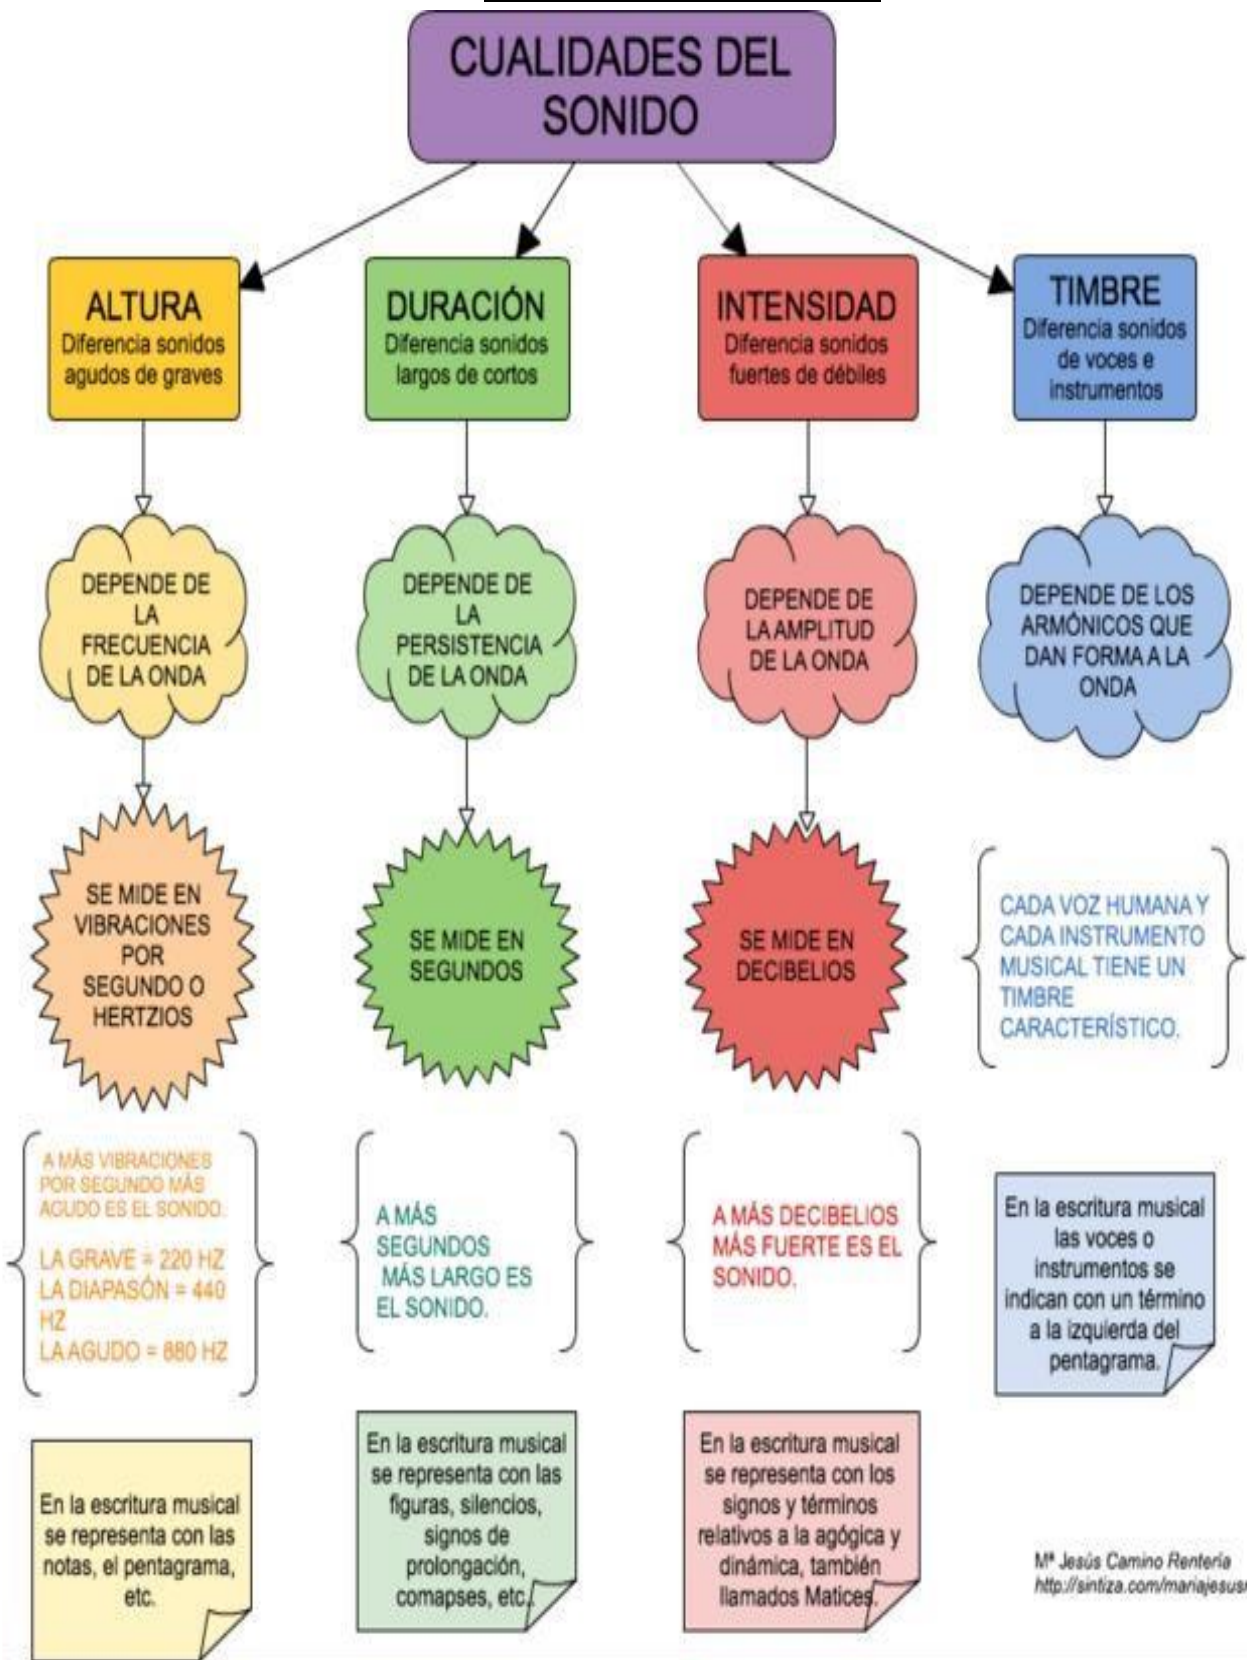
CUALIDADES DEL SONIDO

ALTURA
Diferencia sonidos agudos de graves

DURACIÓN
Diferencia sonidos largos de cortos

INTENSIDAD
Diferencia sonidos fuertes de débiles

TIMBRE
Diferencia sonidos de voces e instrumentos

DEPENDE DE LA FRECUENCIA DE LA ONDA

DEPENDE DE LA PERSISTENCIA DE LA ONDA

DEPENDE DE LA AMPLITUD DE LA ONDA

DEPENDE DE LOS ARMÓNICOS QUE DAN FORMA A LA ONDA

SE MIDE EN VIBRACIONES POR SEGUNDO O HERTZIOS

SE MIDE EN SEGUNDOS

SE MIDE EN DECIBELIOS

CADA VOZ HUMANA Y CADA INSTRUMENTO MUSICAL TIENE UN TIMBRE CARACTERÍSTICO.

A MÁS VIBRACIONES POR SEGUNDO MÁS AGUDO ES EL SONIDO.

LA GRAVE = 220 HZ
LA DIAPASÓN = 440 HZ
LA AGUDO = 880 HZ

A MÁS SEGUNDOS MÁS LARGO ES EL SONIDO.

A MÁS DECIBELIOS MÁS FUERTE ES EL SONIDO.

En la escritura musical las voces o instrumentos se indican con un término a la izquierda del pentagrama.

En la escritura musical se representa con las notas, el pentagrama, etc.

En la escritura musical se representa con las figuras, silencios, signos de prolongación, comapses, etc.

En la escritura musical se representa con los signos y términos relativos a la agógica y dinámica, también llamados Matices.

Mª Jesús Camino Rentería
http://sintiza.com/mariajesus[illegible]